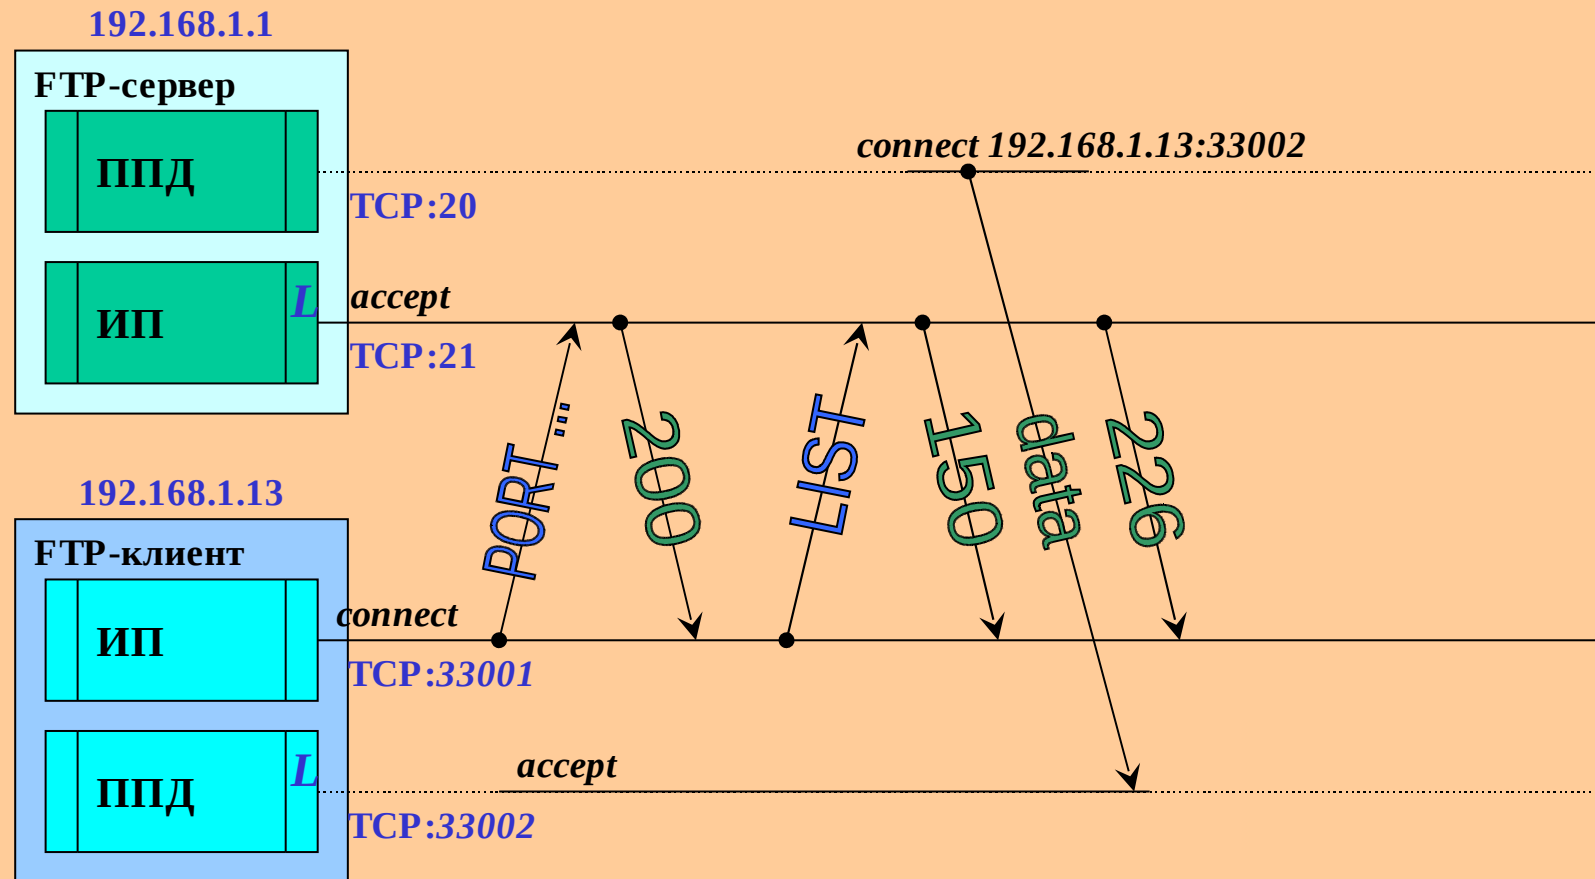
192.168.1.1

FTP-сервер

ППД

ИП

L

connect 192.168.1.13:33002

TCP:20

accept

TCP:21

PORT...

200

LIST

150

data

226

192.168.1.13

FTP-клиент

ИП

ППД

L

connect

TCP:33001

accept

TCP:33002